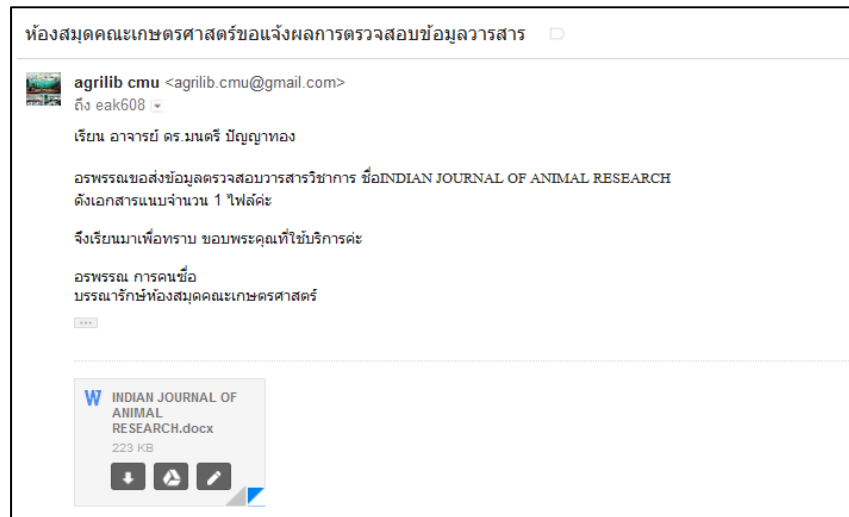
ห้องสมุดคณะเกษตรศาสตร์ขอแจ้งผลการตรวจสอบข้อมูลวารสาร

agrilib cmu <agrilib.cmu@gmail.com>
ถึง eak608

เรียน อาจารย์ ดร.มนตรี ปัญญาทอง

อรพรรณขอส่งข้อมูลตรวจสอบวารสารวิชาการ ชื่อINDIAN JOURNAL OF ANIMAL RESEARCH
ดังเอกสารแนบจำนวน 1 ไฟล์ค่ะ

จึงเรียนมาเพื่อทราบ ขอบพระคุณที่ใช้บริการค่ะ

อรพรรณ การคนซื่อ
บรรณารักษ์ห้องสมุดคณะเกษตรศาสตร์

...

W INDIAN JOURNAL OF ANIMAL RESEARCH.docx
223 KB